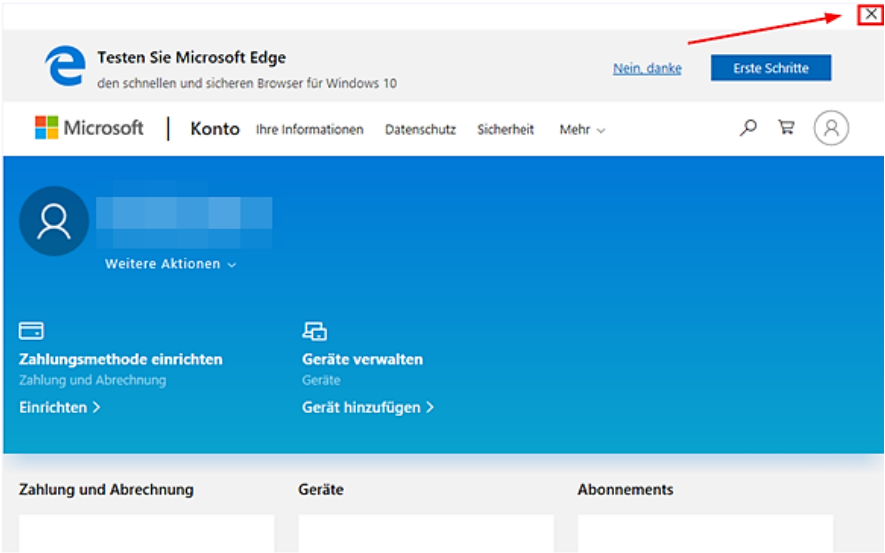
Testen Sie Microsoft Edge
den schnellen und sicheren Browser für Windows 10

Nein, danke
Erste Schritte

Microsoft | Konto Ihre Informationen Datenschutz Sicherheit Mehr

Weitere Aktionen

Zahlungsmethode einrichten
Zahlung und Abrechnung
Einrichten >

Geräte verwalten
Geräte
Gerät hinzufügen >

Zahlung und Abrechnung

Geräte

Abonnements